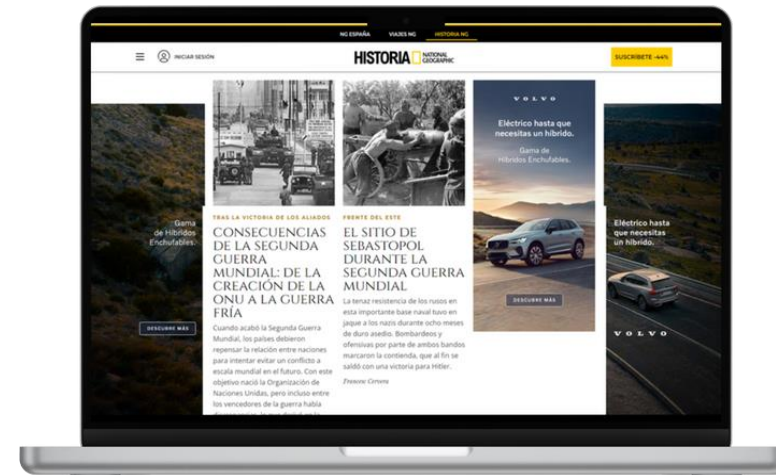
NG ESPAÑA VIAJES NG HISTORIA NG

INICIAR SESIÓN

HISTORIA NATIONAL GEOGRAPHIC

SUSCRÍBETE -44%

Gama de Híbridos Enchufables.

DESCUBRE MÁS

TRAS LA VICTORIA DE LOS ALIADOS

CONSECUENCIAS DE LA SEGUNDA GUERRA MUNDIAL: DE LA CREACIÓN DE LA ONU A LA GUERRA FRÍA

Cuando acabó la Segunda Guerra Mundial, los países debieron repensar la relación entre naciones para intentar evitar un conflicto a escala mundial en el futuro. Con este objetivo nació la Organización de Naciones Unidas, pero incluso entre los vencedores de la guerra había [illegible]

FRENTE DEL ESTE

EL SITIO DE SEBASTOPOL DURANTE LA SEGUNDA GUERRA MUNDIAL

La tenaz resistencia de los rusos en esta importante base naval tuvo en jaque a los nazis durante ocho meses de duro asedio. Bombardeos y ofensivas por parte de ambos bandos marcaron la contienda, que al fin se saldó con una victoria para Hitler.

Francesc Cervera

VOLVO

Eléctrico hasta que necesitas un híbrido.

Gama de Híbridos Enchufables.

DESCUBRE MÁS

Eléctrico hasta que necesitas un híbrido.

VOLVO